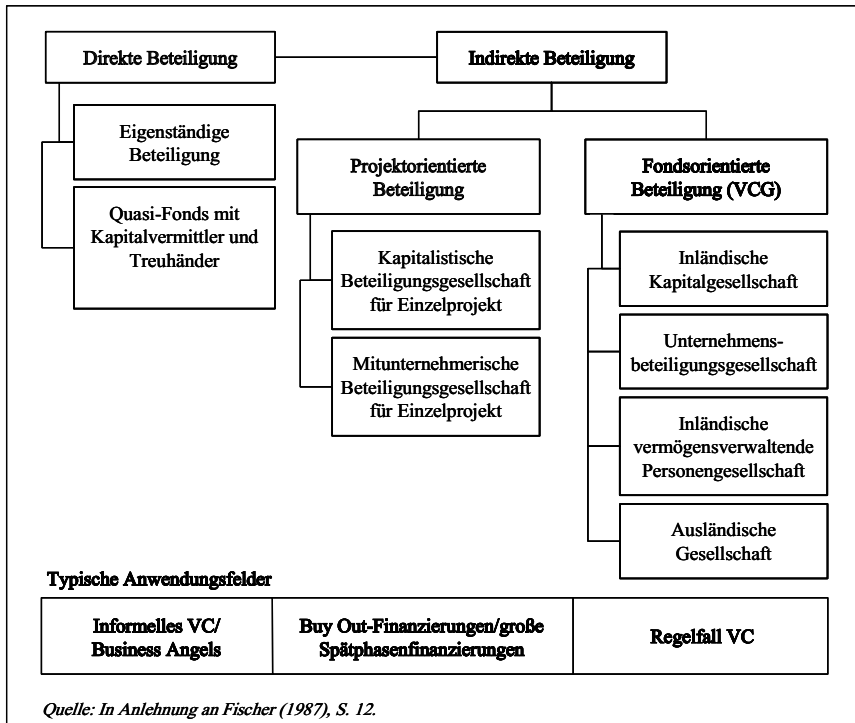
Direkte Beteiligung

Indirekte Beteiligung

Eigenständige Beteiligung

Quasi-Fonds mit Kapitalvermittler und Treuhänder

Projektorientierte Beteiligung

Fondsorientierte Beteiligung (VCG)

Kapitalistische Beteiligungsgesellschaft für Einzelprojekt

Mitunternehmerische Beteiligungsgesellschaft für Einzelprojekt

Inländische Kapitalgesellschaft

Unternehmensbeteiligungsgesellschaft

Inländische vermögensverwaltende Personengesellschaft

Ausländische Gesellschaft

Typische Anwendungsfelder

| Informelles VC/ Business Angels | Buy Out-Finanzierungen/große Spätphasenfinanzierungen | Regelfall VC |
|---|---|---|

Quelle: In Anlehnung an Fischer (1987), S. 12.